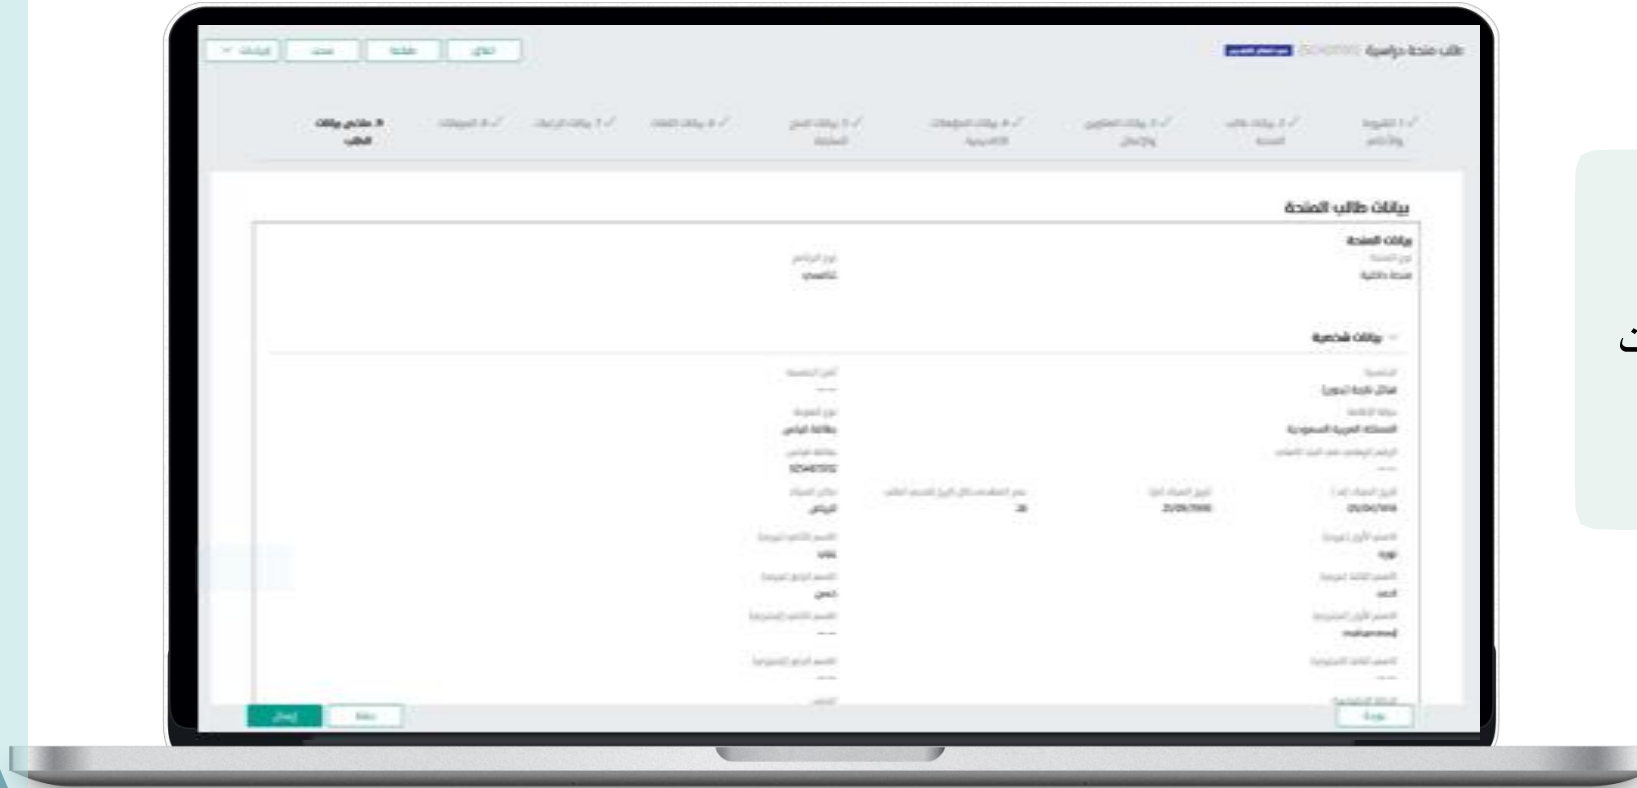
طلب منحة دراسية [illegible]

إغلاق
طباعة
سحب
إجراءات

1. الشروط والأحكام
2. بيانات طالب المنحة
3. بيانات العناوين والاتصال
4. بيانات المؤهلات الأكاديمية
5. بيانات المنح السابقة
6. بيانات اللغات
7. بيانات الرغبات
8. المرفقات
9. ملخص بيانات الطالب

بيانات طالب المنحة

بيانات المنحة
نوع المنحة
منحة داخلية

نوع البرنامج
بكالوريوس

بيانات شخصية

الجنسية
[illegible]

بلد الإقامة
المملكة العربية السعودية

نوع الهوية
بطاقة الهوية

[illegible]
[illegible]

تاريخ الميلاد
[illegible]

تاريخ الميلاد
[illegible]

مكان الميلاد
الرياض

الاسم الأول
نورة

الاسم الثاني
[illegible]

الاسم الثالث
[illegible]

الاسم الرابع
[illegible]

الاسم الأول (إنجليزي)
mohammed

عودة
حفظ
إرسال

ت